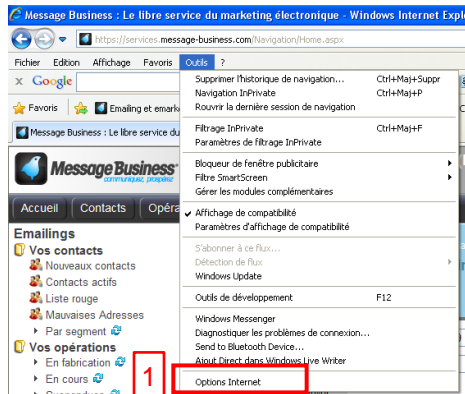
Message Business : Le libre service du marketing électronique - Windows Internet Explo

https://services.message-business.com/Navigation/Home.aspx

Fichier Edition Affichage Favoris Outils ?

Google

Favoris Emailing et mark

Message Business : Le libre service du

Message Business
communiquez, prospérez

Accueil Contacts Opéra

Emailings
Vos contacts
Nouveaux contacts
Contacts actifs
Liste rouge
Mauvaises Adresses
Par segment
Vos opérations
En fabrication
En cours

Supprimer l'historique de navigation... Ctrl+Maj+Suppr
Navigation InPrivate Ctrl+Maj+P
Rouvrir la dernière session de navigation

Filtrage InPrivate Ctrl+Maj+F
Paramètres de filtrage InPrivate

Bloqueur de fenêtre publicitaire
Filtre SmartScreen
Gérer les modules complémentaires

Affichage de compatibilité
Paramètres d'affichage de compatibilité

S'abonner à ce flux...
Détection de flux
Windows Update

Outils de développement F12

Windows Messenger
Diagnostiquer les problèmes de connexion...
Send to Bluetooth Device...
Ajout Direct dans Windows Live Writer

1

Options Internet